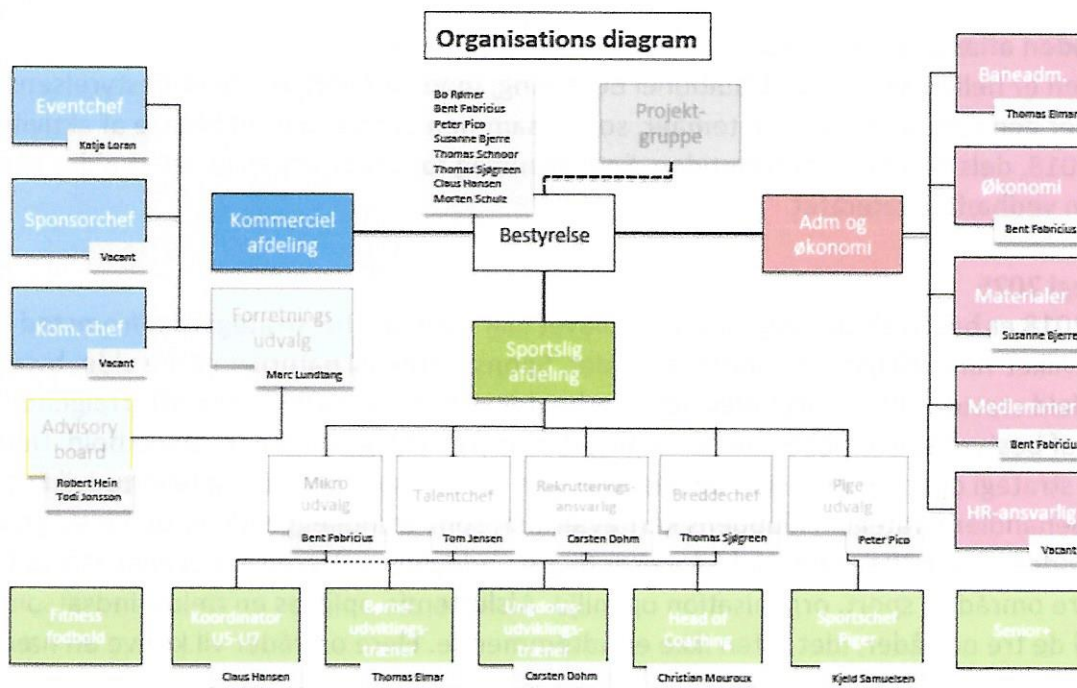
Organisations diagram

Eventchef
Katja Loran

Sponsorchef
Vacant

Kom. chef
Vacant

Kommerciel afdeling

Forretnings udvalg
Marc Lundtang

Advisory board
Robert Hein
Todi Jonsson

Bo Rømer
Bent Fabricius
Peter Pico
Susanne Bjerre
Thomas Schnoor
Thomas Sjøgreen
Claus Hansen
Morten Schulz

Projekt-gruppe

Bestyrelse

Adm og økonomi

Baneadm.
Thomas Elmar

Økonomi
Bent Fabricius

Materialer
Susanne Bjerre

Medlemmer
Bent Fabricius

HR-ansvarlig
Vacant

Sportslig afdeling

Mikro udvalg
Bent Fabricius

Talentchef
Tom Jensen

Rekrutterings-ansvarlig
Carsten Dohm

Breddechef
Thomas Sjøgreen

Pige udvalg
Peter Pico

Fitness fodbold

Koordinator U5-U7
Claus Hansen

Børne-udviklings-træner
Thomas Elmar

Ungdoms-udviklings-træner
Carsten Dohm

Head of Coaching
Christian Mouroux

Sportschef Piger
Kjeld Samuelsen

Senior+